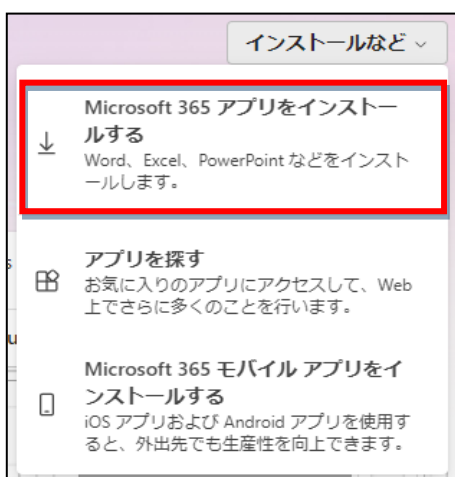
インストールなど

Microsoft 365 アプリをインストールする
Word、Excel、PowerPoint などをインストールします。

アプリを探す
お気に入りのアプリにアクセスして、Web 上でさらに多くのことを行います。

Microsoft 365 モバイル アプリをインストールする
iOS アプリおよび Android アプリを使用すると、外出先でも生産性を向上できます。